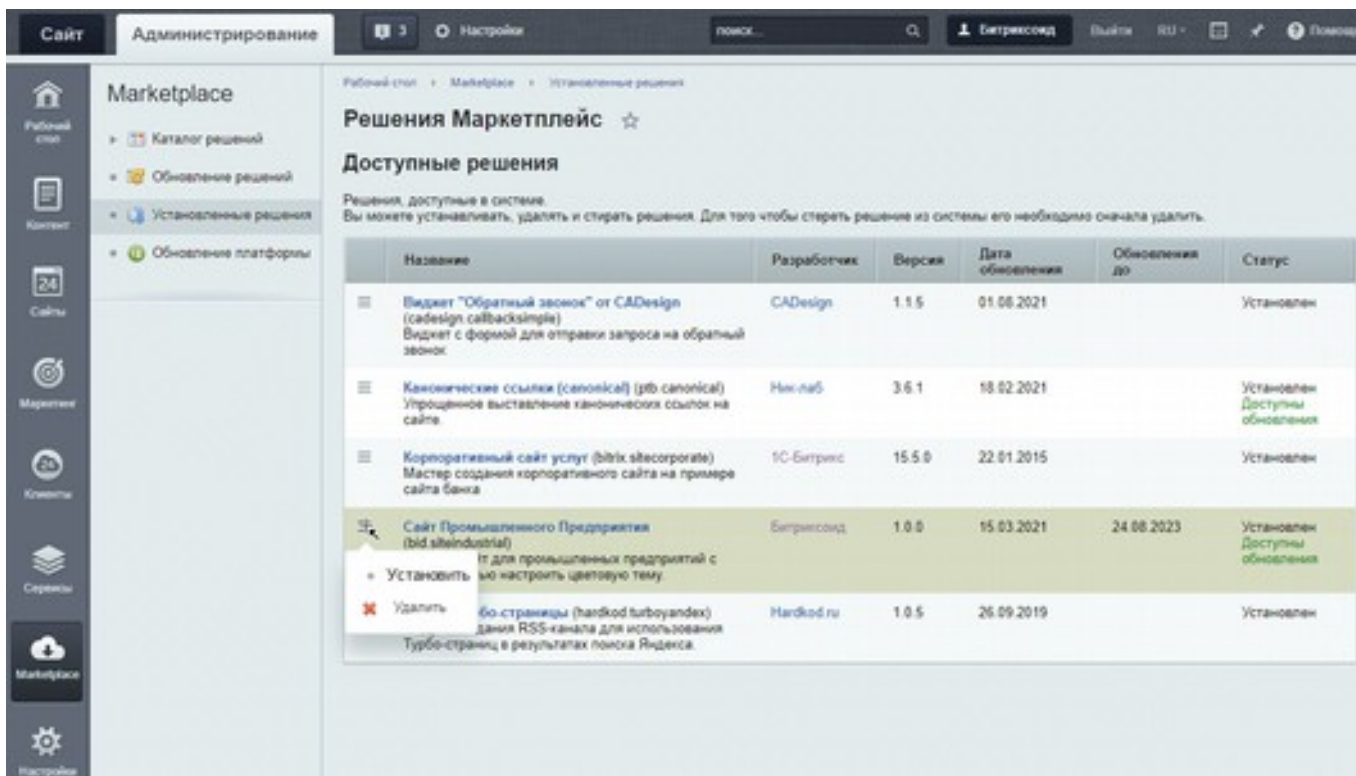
Сайт Администрирование 3 Настройки поиск... Битриксоид Выйти RU Помощь

Рабочий стол
Контент
Сайты
Маркетинг
Клиенты
Сервисы
Marketplace
Настройки

Marketplace
Каталог решений
Обновление решений
Установленные решения
Обновление платформы

Рабочий стол › Marketplace › Установленные решения

Решения Маркетплейс ☆

Доступные решения

Решения, доступные в системе.
Вы можете устанавливать, удалять и стирать решения. Для того чтобы стереть решение из системы его необходимо сначала удалить.

| | Название | Разработчик | Версия | Дата обновления | Обновления до | Статус |
|---|---|---|---|---|---|---|
| ≡ | Виджет "Обратный звонок" от CADesign (cadesign.callbacksimple) Виджет с формой для отправки запроса на обратный звонок. | CADesign | 1.1.5 | 01.08.2021 | | Установлен |
| ≡ | Канонические ссылки (canonical) (ptb.canonical) Упрощенное выставление канонических ссылок на сайте. | Ник-лаб | 3.6.1 | 18.02.2021 | | Установлен Доступны обновления |
| ≡ | Корпоративный сайт услуг (bitrix.sitecorporate) Мастер создания корпоративного сайта на примере сайта банка | 1С-Битрикс | 15.5.0 | 22.01.2015 | | Установлен |
| ≡ | Сайт Промышленного Предприятия (bid.siteindustrial) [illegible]т для промышленных предприятий с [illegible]ью настроить цветовую тему. | Битриксоид | 1.0.0 | 15.03.2021 | 24.08.2023 | Установлен Доступны обновления |
| | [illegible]бо-страницы (hardkod.turboyandex) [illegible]дания RSS-канала для использования Турбо-страниц в результатах поиска Яндекса. | Hardkod.ru | 1.0.5 | 26.09.2019 | | Установлен |

Установить
Удалить